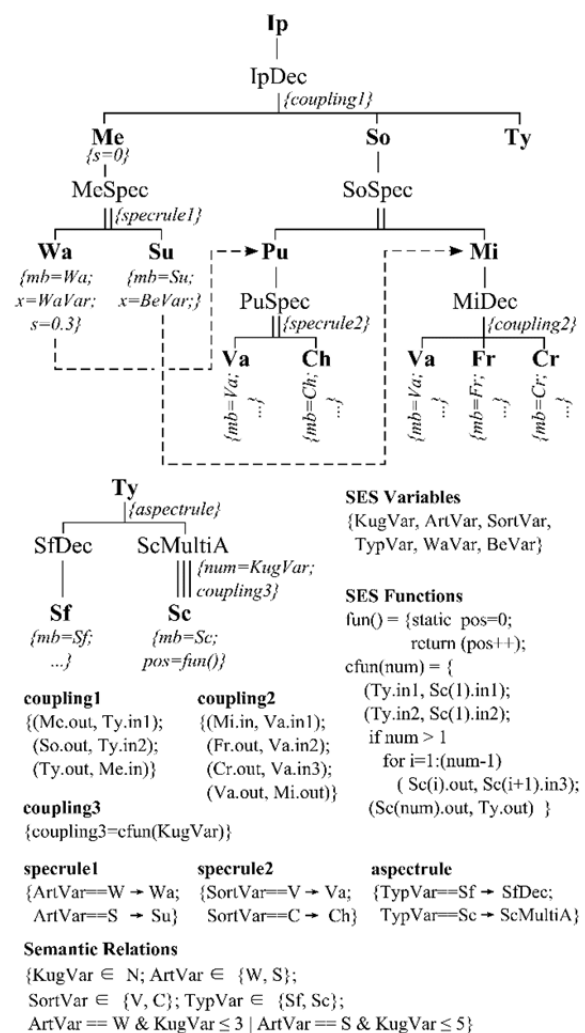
Ip

IpDec

{coupling1}

Me

{s=0}

MeSpec

{specrule1}

Wa

{mb=Wa; x=WaVar; s=0.3}

Su

{mb=Su; x=BeVar;}

So

SoSpec

Pu

PuSpec

{specrule2}

Va

{mb=Va; ...}

Ch

{mb=Ch; ...}

Mi

MiDec

{coupling2}

Va

{mb=Va; ...}

Fr

{mb=Fr; ...}

Cr

{mb=Cr; ...}

Ty

Ty

{aspectrule}

SfDec

Sf

{mb=Sf; ...}

ScMultiA

{num=KugVar; coupling3}

Sc

{mb=Sc; pos=fun()}

SES Variables

{KugVar, ArtVar, SortVar, TypVar, WaVar, BeVar}

SES Functions

fun() = {static pos=0; return (pos++);

cfun(num) = {
(Ty.in1, Sc(1).in1);
(Ty.in2, Sc(1).in2);
if num > 1
for i=1:(num-1)
( Sc(i).out, Sc(i+1).in3);
(Sc(num).out, Ty.out) }

coupling1

{(Me.out, Ty.in1);
(So.out, Ty.in2);
(Ty.out, Me.in)}

coupling2

{(Mi.in, Va.in1);
(Fr.out, Va.in2);
(Cr.out, Va.in3);
(Va.out, Mi.out)}

coupling3

{coupling3=cfun(KugVar)}

specrule1

{ArtVar==W → Wa;
ArtVar==S → Su}

specrule2

{SortVar==V → Va;
SortVar==C → Ch}

aspectrule

{TypVar==Sf → SfDec;
TypVar==Sc → ScMultiA}

Semantic Relations

{KugVar ∈ N; ArtVar ∈ {W, S};
SortVar ∈ {V, C}; TypVar ∈ {Sf, Sc};
ArtVar == W & KugVar ≤ 3 | ArtVar == S & KugVar ≤ 5}